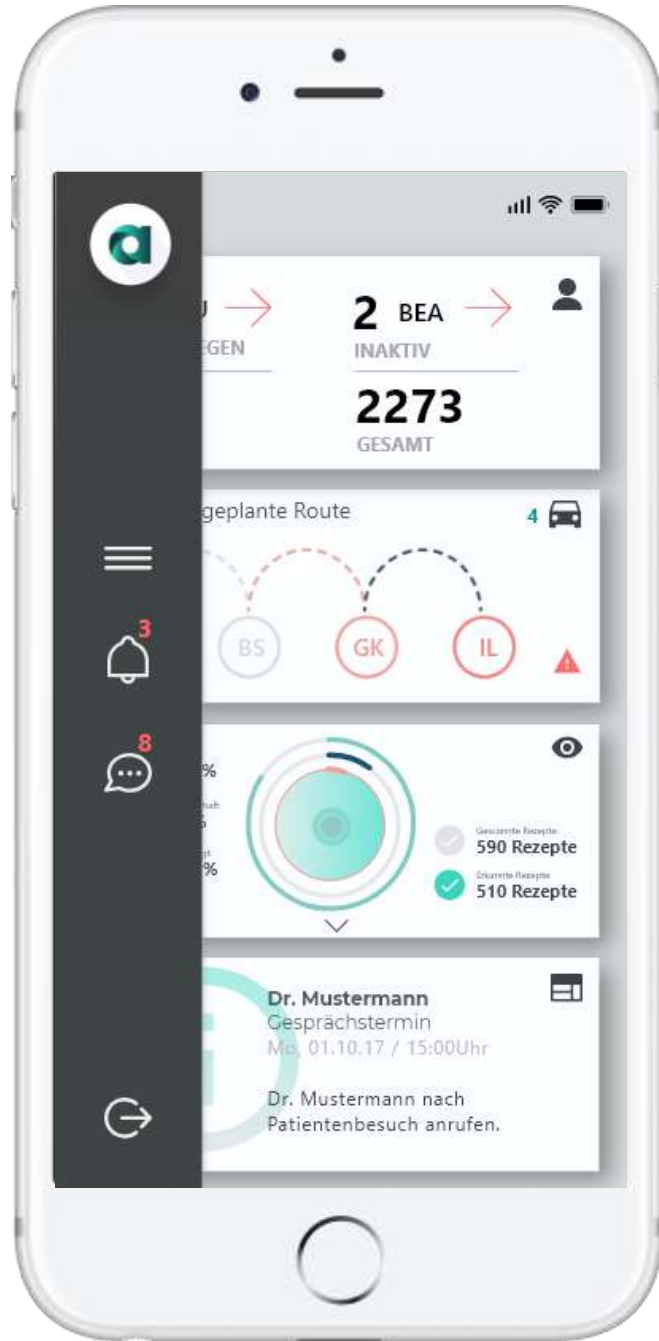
a

U
EGEN

2 BEA
INAKTIV

2273
GESAMT

geplante Route

4

BS GK IL

3

8

%

%

Gescannte Rezepte
590 Rezepte

Erkannte Rezepte
510 Rezepte

Dr. Mustermann
Gesprächstermin
Mo, 01.10.17 / 15:00Uhr

Dr. Mustermann nach Patientenbesuch anrufen.